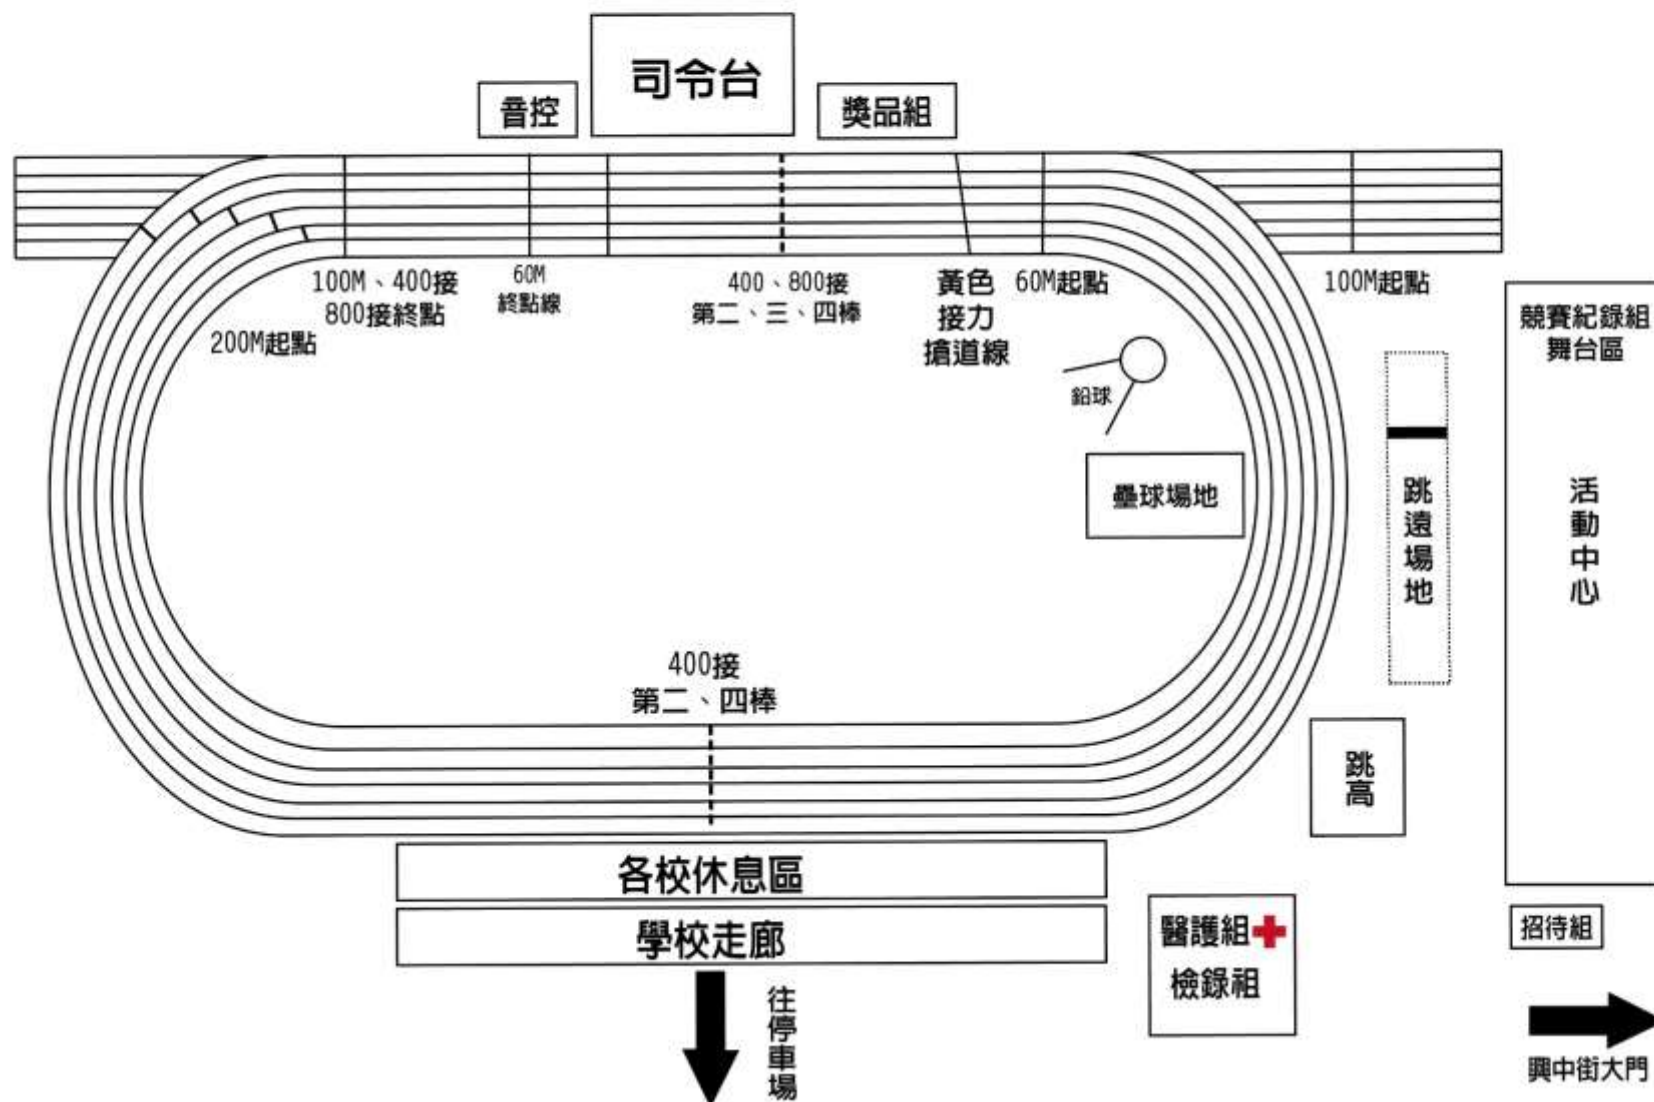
音控

司令台

獎品組

100M、400接
800接終點

200M起點

60M
終點線

400、800接
第二、三、四棒

黃色
接力
搶道線

60M起點

100M起點

競賽紀錄組
舞台區

鉛球

壘球場地

跳遠場地

活動中心

400接
第二、四棒

跳高

各校休息區

學校走廊

往停車場

醫護組
檢錄組

招待組

興中街大門